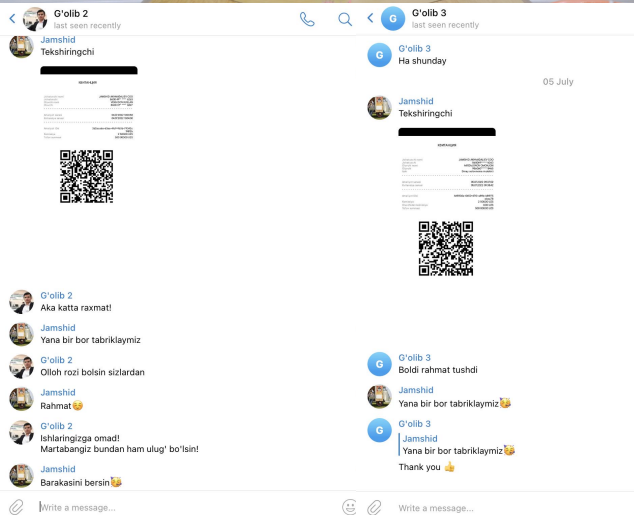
G'olib 2
last seen recently

Jamshid
Tekshiringchi

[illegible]

G'olib 2
Aka katta raxmat!

G'olib 2
Yana bir bor tabriklaymiz

G'olib 2
Olloh rozi bolsin sizlardan

Jamshid
Rahmat🥲

G'olib 2
Ishlaringizga omad!
Martabangiz bundan ham ulug' bo'lsin!

Jamshid
Barakasini bersin🥳

Write a message...

G'olib 3
last seen recently

G'olib 3
Ha shunday

05 July

Jamshid
Tekshiringchi

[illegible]

G'olib 3
Boldi rahmat tushdi

Jamshid
Yana bir bor tabriklaymiz🥳

G'olib 3
Jamshid
Yana bir bor tabriklaymiz🥳
Thank you 👍

Write a message...